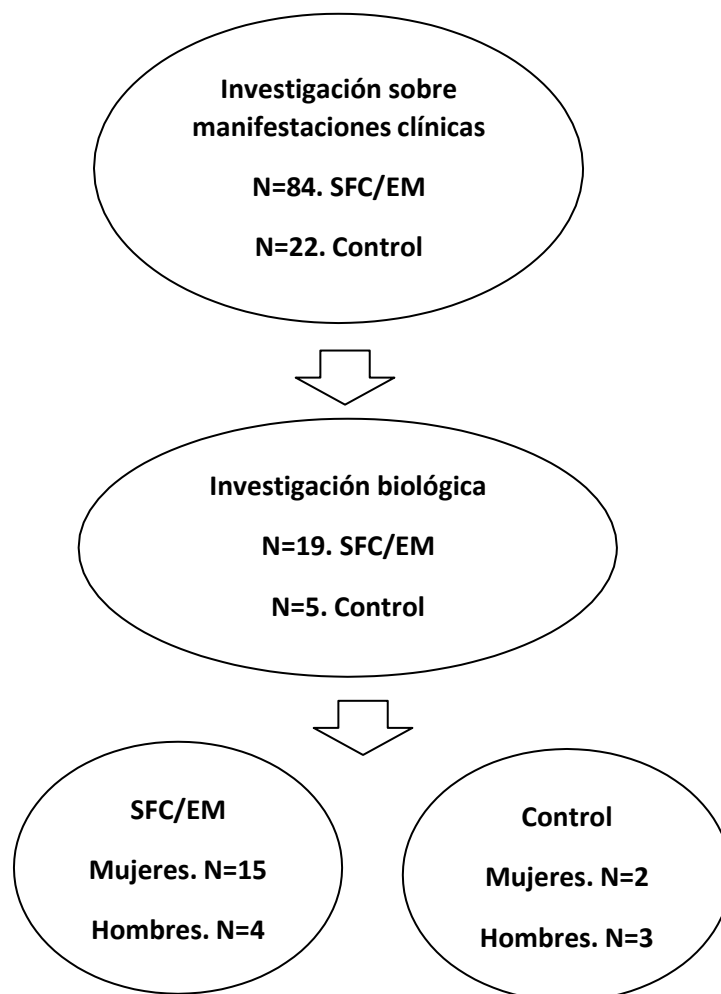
Investigación sobre manifestaciones clínicas

N=84. SFC/EM

N=22. Control

Investigación biológica

N=19. SFC/EM

N=5. Control

SFC/EM

Mujeres. N=15

Hombres. N=4

Control

Mujeres. N=2

Hombres. N=3